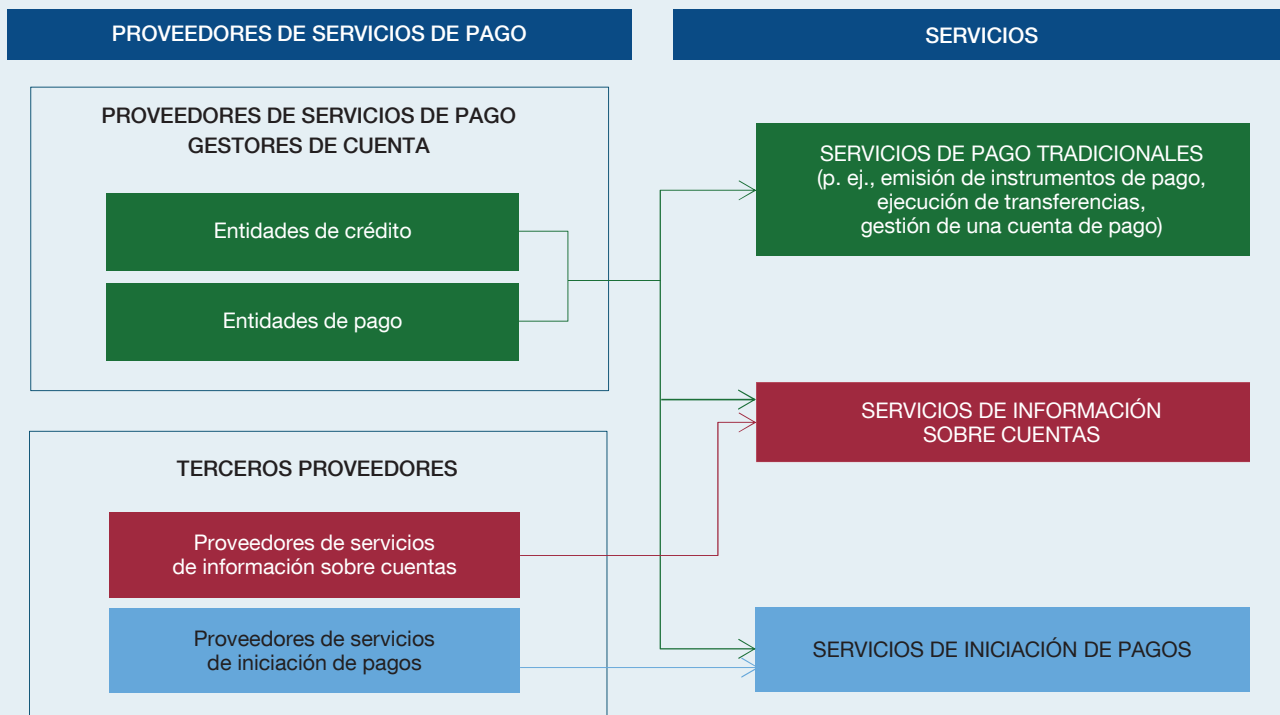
PROVEEDORES DE SERVICIOS DE PAGO

SERVICIOS

PROVEEDORES DE SERVICIOS DE PAGO GESTORES DE CUENTA

Entidades de crédito

Entidades de pago

SERVICIOS DE PAGO TRADICIONALES (p. ej., emisión de instrumentos de pago, ejecución de transferencias, gestión de una cuenta de pago)

SERVICIOS DE INFORMACIÓN SOBRE CUENTAS

TERCEROS PROVEEDORES

Proveedores de servicios de información sobre cuentas

Proveedores de servicios de iniciación de pagos

SERVICIOS DE INICIACIÓN DE PAGOS